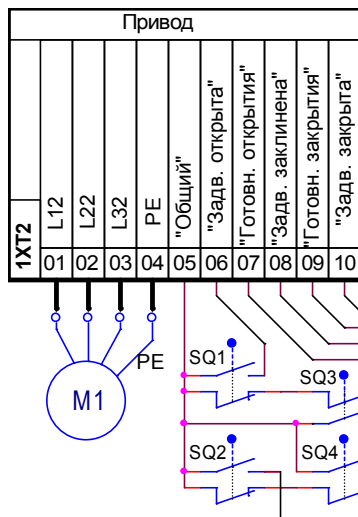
Привод

| 1XT2 | L12 | L22 | L32 | PE | "Общий" | "Задв. открыта" | "Готовн. открытия" | "Задв. заклинена" | "Готовн. закрытия" | "Задв. закрыта" |
|---|---|---|---|---|---|---|---|---|---|---|
| | 01 | 02 | 03 | 04 | 05 | 06 | 07 | 08 | 09 | 10 |

PE

M1

SQ1

SQ3

SQ2

SQ4